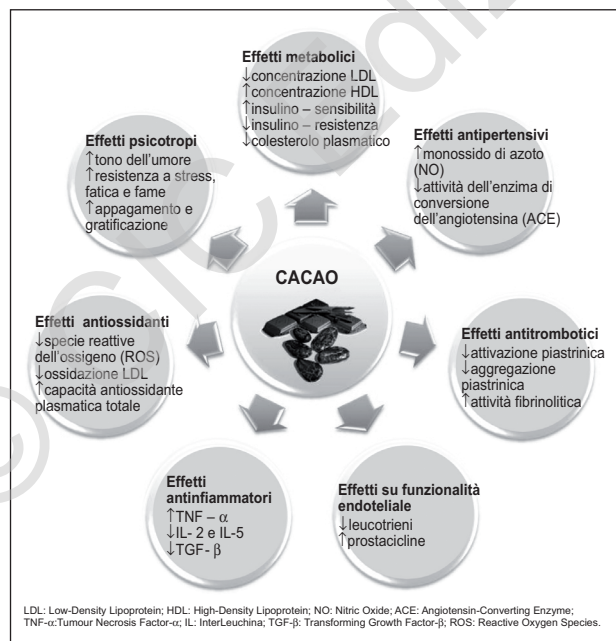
**Effetti metabolici**
↓concentrazione LDL
↑concentrazione HDL
↑insulino – sensibilità
↓insulino – resistenza
↓colesterolo plasmatico

**Effetti psicotropi**
↑tono dell'umore
↑resistenza a stress, fatica e fame
↑appagamento e gratificazione

**Effetti antipertensivi**
↑monossido di azoto (NO)
↓attività dell'enzima di conversione dell'angiotensina (ACE)

**CACAO**

**Effetti antiossidanti**
↓specie reattive dell'ossigeno (ROS)
↓ossidazione LDL
↑capacità antiossidante plasmatica totale

**Effetti antitrombotici**
↓attivazione piastrinica
↓aggregazione piastrinica
↑attività fibrinolitica

**Effetti antinfiammatori**
↑TNF – $\alpha$
↓IL- 2 e IL-5
↓TGF- $\beta$

**Effetti su funzionalità endoteliale**
↓leucotrieni
↑prostacicline

LDL: Low-Density Lipoprotein; HDL: High-Density Lipoprotein; NO: Nitric Oxide; ACE: Angiotensin-Converting Enzyme; TNF-$\alpha$:Tumour Necrosis Factor-$\alpha$; IL: InterLeuchina; TGF-$\beta$: Transforming Growth Factor-$\beta$; ROS: Reactive Oxygen Species.